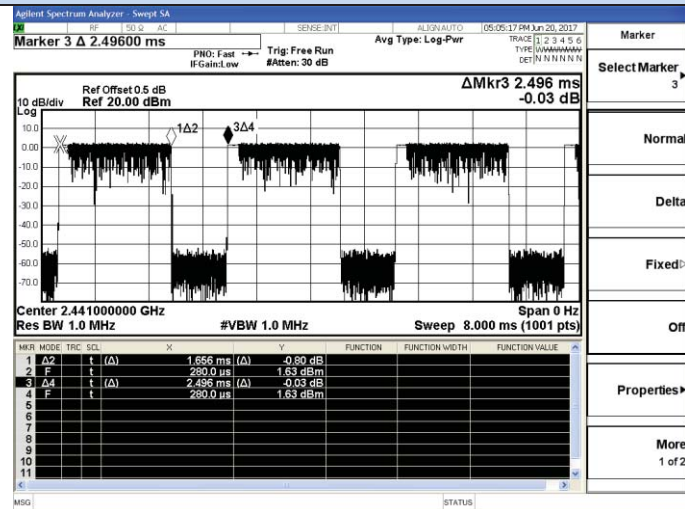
Agilent Spectrum Analyzer - Swept SA
RF 50 Ω AC SENSE:INT ALIGN AUTO 05:05:17 PM Jun 20, 2017
Marker 3 Δ 2.49600 ms
PNO: Fast
IFGain:Low
Trig: Free Run
#Atten: 30 dB
Avg Type: Log-Pwr
TRACE 1 2 3 4 5 6
TYPE WWWWWW
DET N N N N N N

Marker

Ref Offset 0.5 dB
10 dB/div Ref 20.00 dBm
Log
ΔMkr3 2.496 ms
-0.03 dB

10.0
0.00
-10.0
-20.0
-30.0
-40.0
-50.0
-60.0
-70.0

1Δ2
3Δ4

Center 2.441000000 GHz
Res BW 1.0 MHz
#VBW 1.0 MHz
Span 0 Hz
Sweep 8.000 ms (1001 pts)

| MKR | MODE | TRC | SCL | X | | Y | FUNCTION | FUNCTION WIDTH | FUNCTION VALUE |
|---|---|---|---|---|---|---|---|---|---|
| 1 | Δ2 | | t (Δ) | 1.656 ms | (Δ) | -0.80 dB | | | |
| 2 | F | | t | 280.0 µs | | 1.63 dBm | | | |
| 3 | Δ4 | | t (Δ) | 2.496 ms | (Δ) | -0.03 dB | | | |
| 4 | F | | t | 280.0 µs | | 1.63 dBm | | | |
| 5 | | | | | | | | | |
| 6 | | | | | | | | | |
| 7 | | | | | | | | | |
| 8 | | | | | | | | | |
| 9 | | | | | | | | | |
| 10 | | | | | | | | | |
| 11 | | | | | | | | | |

MSG
STATUS

Select Marker
3
Normal
Delta
Fixed
Off
Properties
More
1 of 2